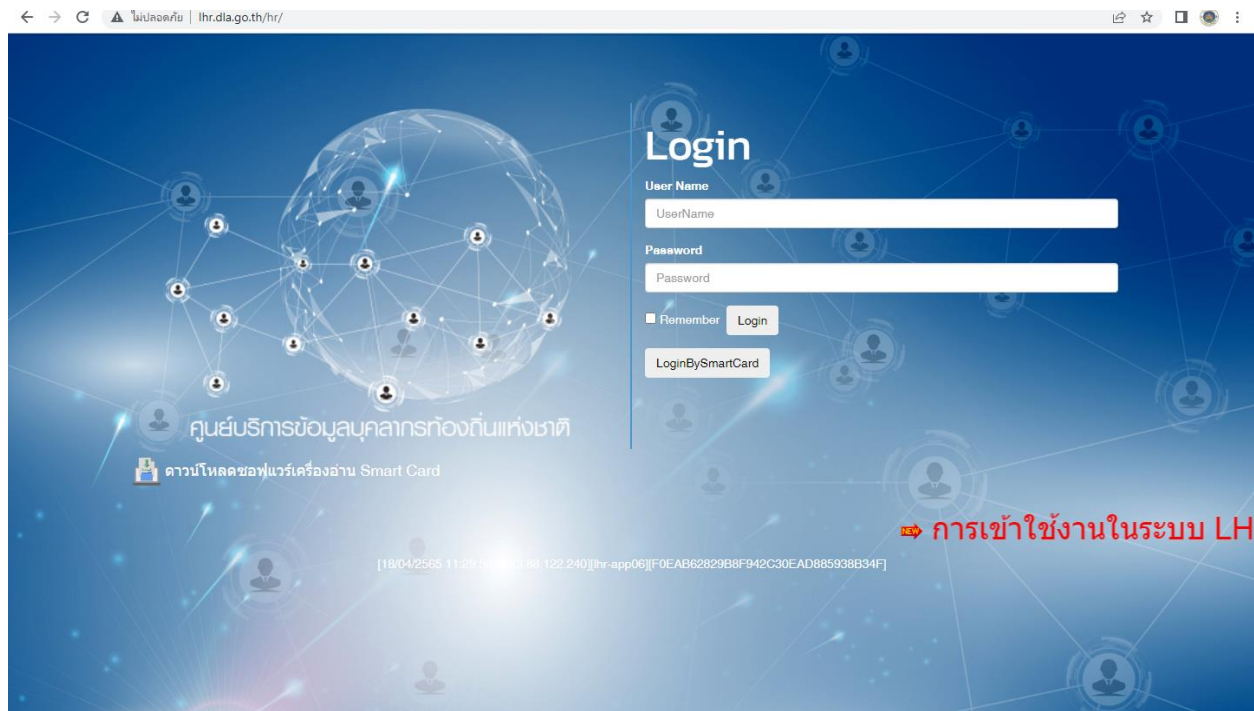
ไม่ปลอดภัย | lhr.dla.go.th/hr/

Login

User Name

UserName

Password

Password

Remember Login

LoginBySmartCard

ศูนย์บริการข้อมูลบุคลากรท้องถิ่นแห่งชาติ

ดาวน์โหลดซอฟแวร์เครื่องอ่าน Smart Card

NEW การเข้าใช้งานในระบบ LH

[18/04/2565 11:29:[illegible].88.122.240][lhr-app06][F0EAB62829B8F942C30EAD885938B34F]